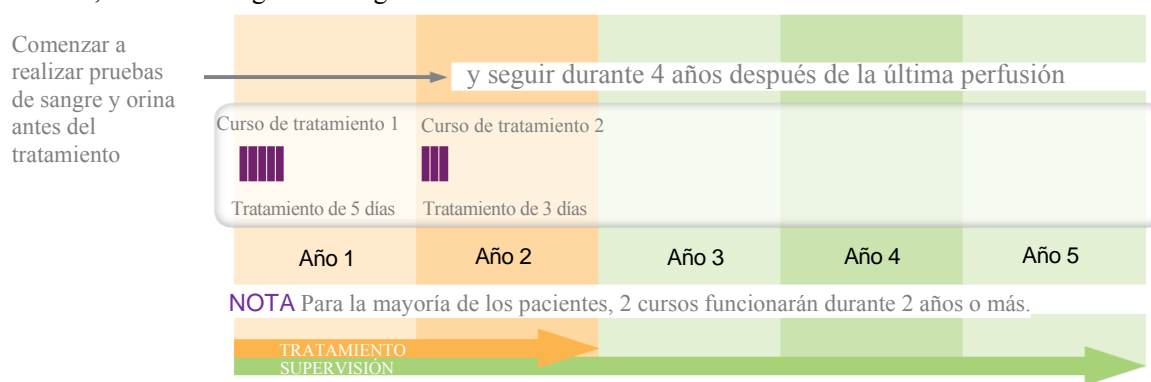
Comenzar a realizar pruebas de sangre y orina antes del tratamiento

y seguir durante 4 años después de la última perfusión

Curso de tratamiento 1

Tratamiento de 5 días

Curso de tratamiento 2

Tratamiento de 3 días

Año 1 | Año 2 | Año 3 | Año 4 | Año 5

NOTA Para la mayoría de los pacientes, 2 cursos funcionarán durante 2 años o más.

TRATAMIENTO

SUPERVISIÓN